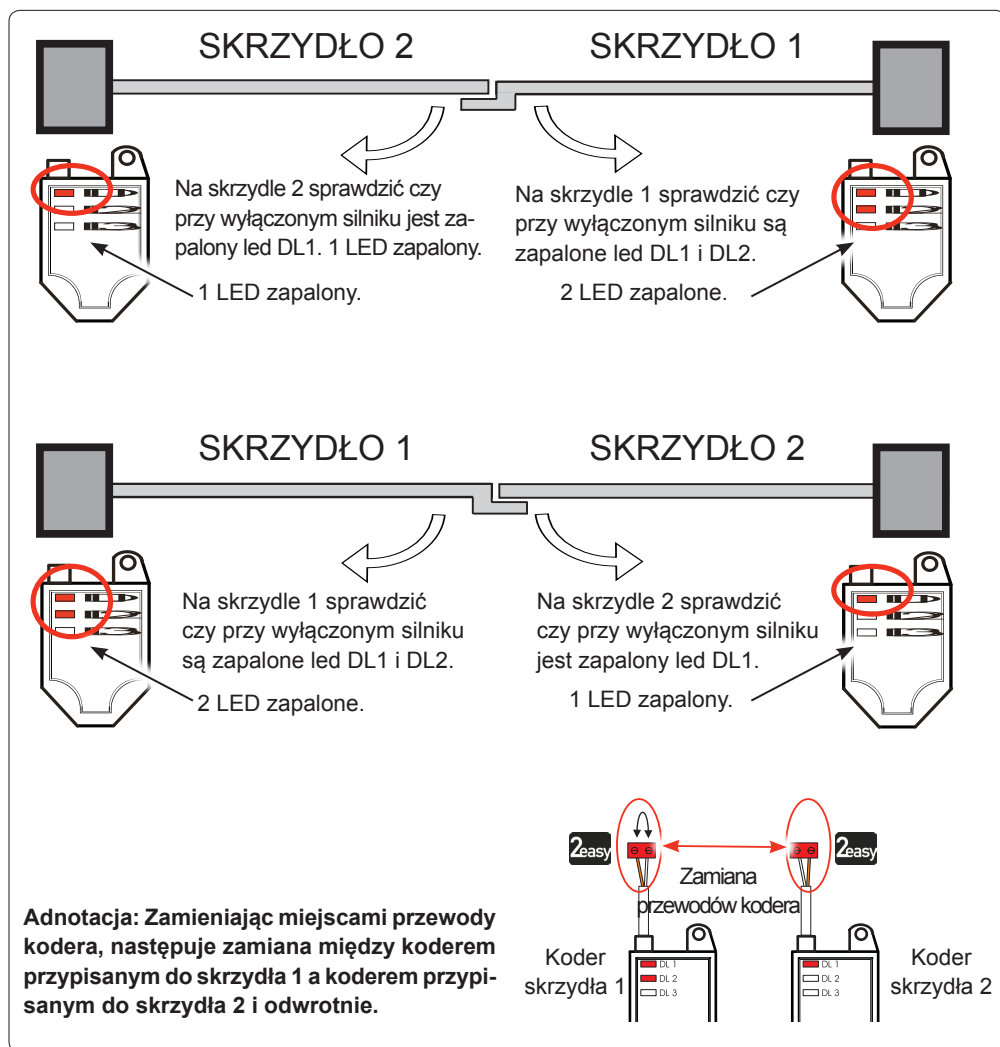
SKRZYDŁO 2

SKRZYDŁO 1

Na skrzydle 2 sprawdzić czy przy wyłączonym silniku jest zapalony led DL1. 1 LED zapalony.

Na skrzydle 1 sprawdzić czy przy wyłączonym silniku są zapalone led DL1 i DL2.

1 LED zapalony.

2 LED zapalone.

SKRZYDŁO 1

SKRZYDŁO 2

Na skrzydle 1 sprawdzić czy przy wyłączonym silniku są zapalone led DL1 i DL2.

Na skrzydle 2 sprawdzić czy przy wyłączonym silniku jest zapalony led DL1.

2 LED zapalone.

1 LED zapalony.

2easy

2easy

Zamiana przewodów kodera

Adnotacja: Zamieniając miejscami przewody kodera, następuje zamiana między koderem przypisanym do skrzydła 1 a koderem przypisanym do skrzydła 2 i odwrotnie.

Koder skrzydła 1

DL 1
DL 2
DL 3

DL 1
DL 2
DL 3

Koder skrzydła 2